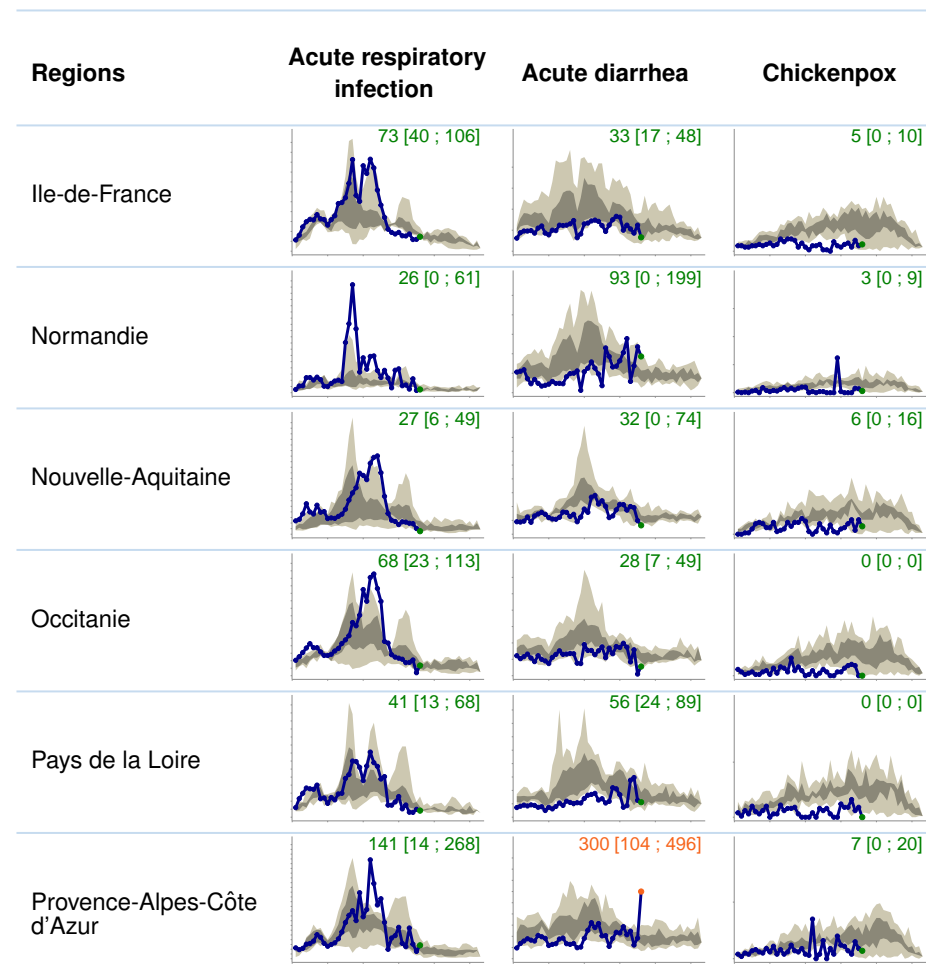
| Regions | Acute respiratory infection | Acute diarrhea | Chickenpox |
|---|---|---|---|
| Ile-de-France | 73 [40 ; 106] | 33 [17 ; 48] | 5 [0 ; 10] |
| Normandie | 26 [0 ; 61] | 93 [0 ; 199] | 3 [0 ; 9] |
| Nouvelle-Aquitaine | 27 [6 ; 49] | 32 [0 ; 74] | 6 [0 ; 16] |
| Occitanie | 68 [23 ; 113] | 28 [7 ; 49] | 0 [0 ; 0] |
| Pays de la Loire | 41 [13 ; 68] | 56 [24 ; 89] | 0 [0 ; 0] |
| Provence-Alpes-Côte d'Azur | 141 [14 ; 268] | 300 [104 ; 496] | 7 [0 ; 20] |